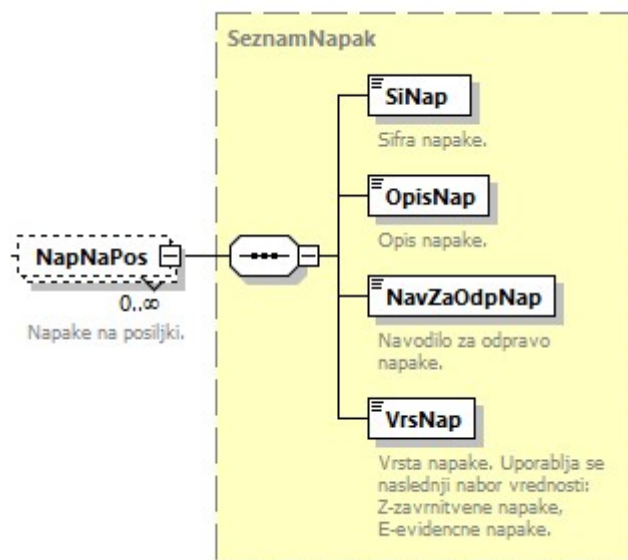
SeznamNapak

NapNaPos

0..∞

Napake na posiljki.

SiNap

Sifra napake.

OpisNap

Opis napake.

NavZaOdpNap

Navodilo za odpravo napake.

VrsNap

Vrsta napake. Uporablja se naslednji nabor vrednosti: Z-zavrnitvene napake, E-evidencne napake.